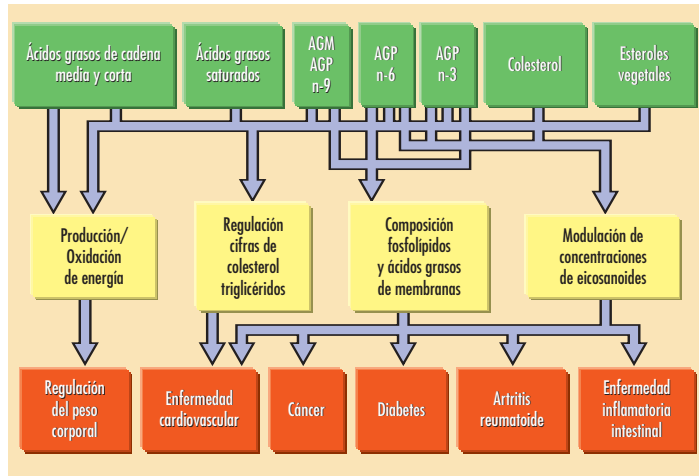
Ácidos grasos de cadena media y corta

Ácidos grasos saturados

AGM
AGP
n-9

AGP
n-6

AGP
n-3

Colesterol

Esteroles vegetales

Producción/
Oxidación
de energía

Regulación
cifras de
colesterol
triglicéridos

Composición
fosfolípidos
y ácidos grasos
de membranas

Modulación de
concentraciones
de eicosanoides

Regulación
del peso
corporal

Enfermedad
cardiovascular

Cáncer

Diabetes

Artritis
reumatoide

Enfermedad
inflamatoria
intestinal